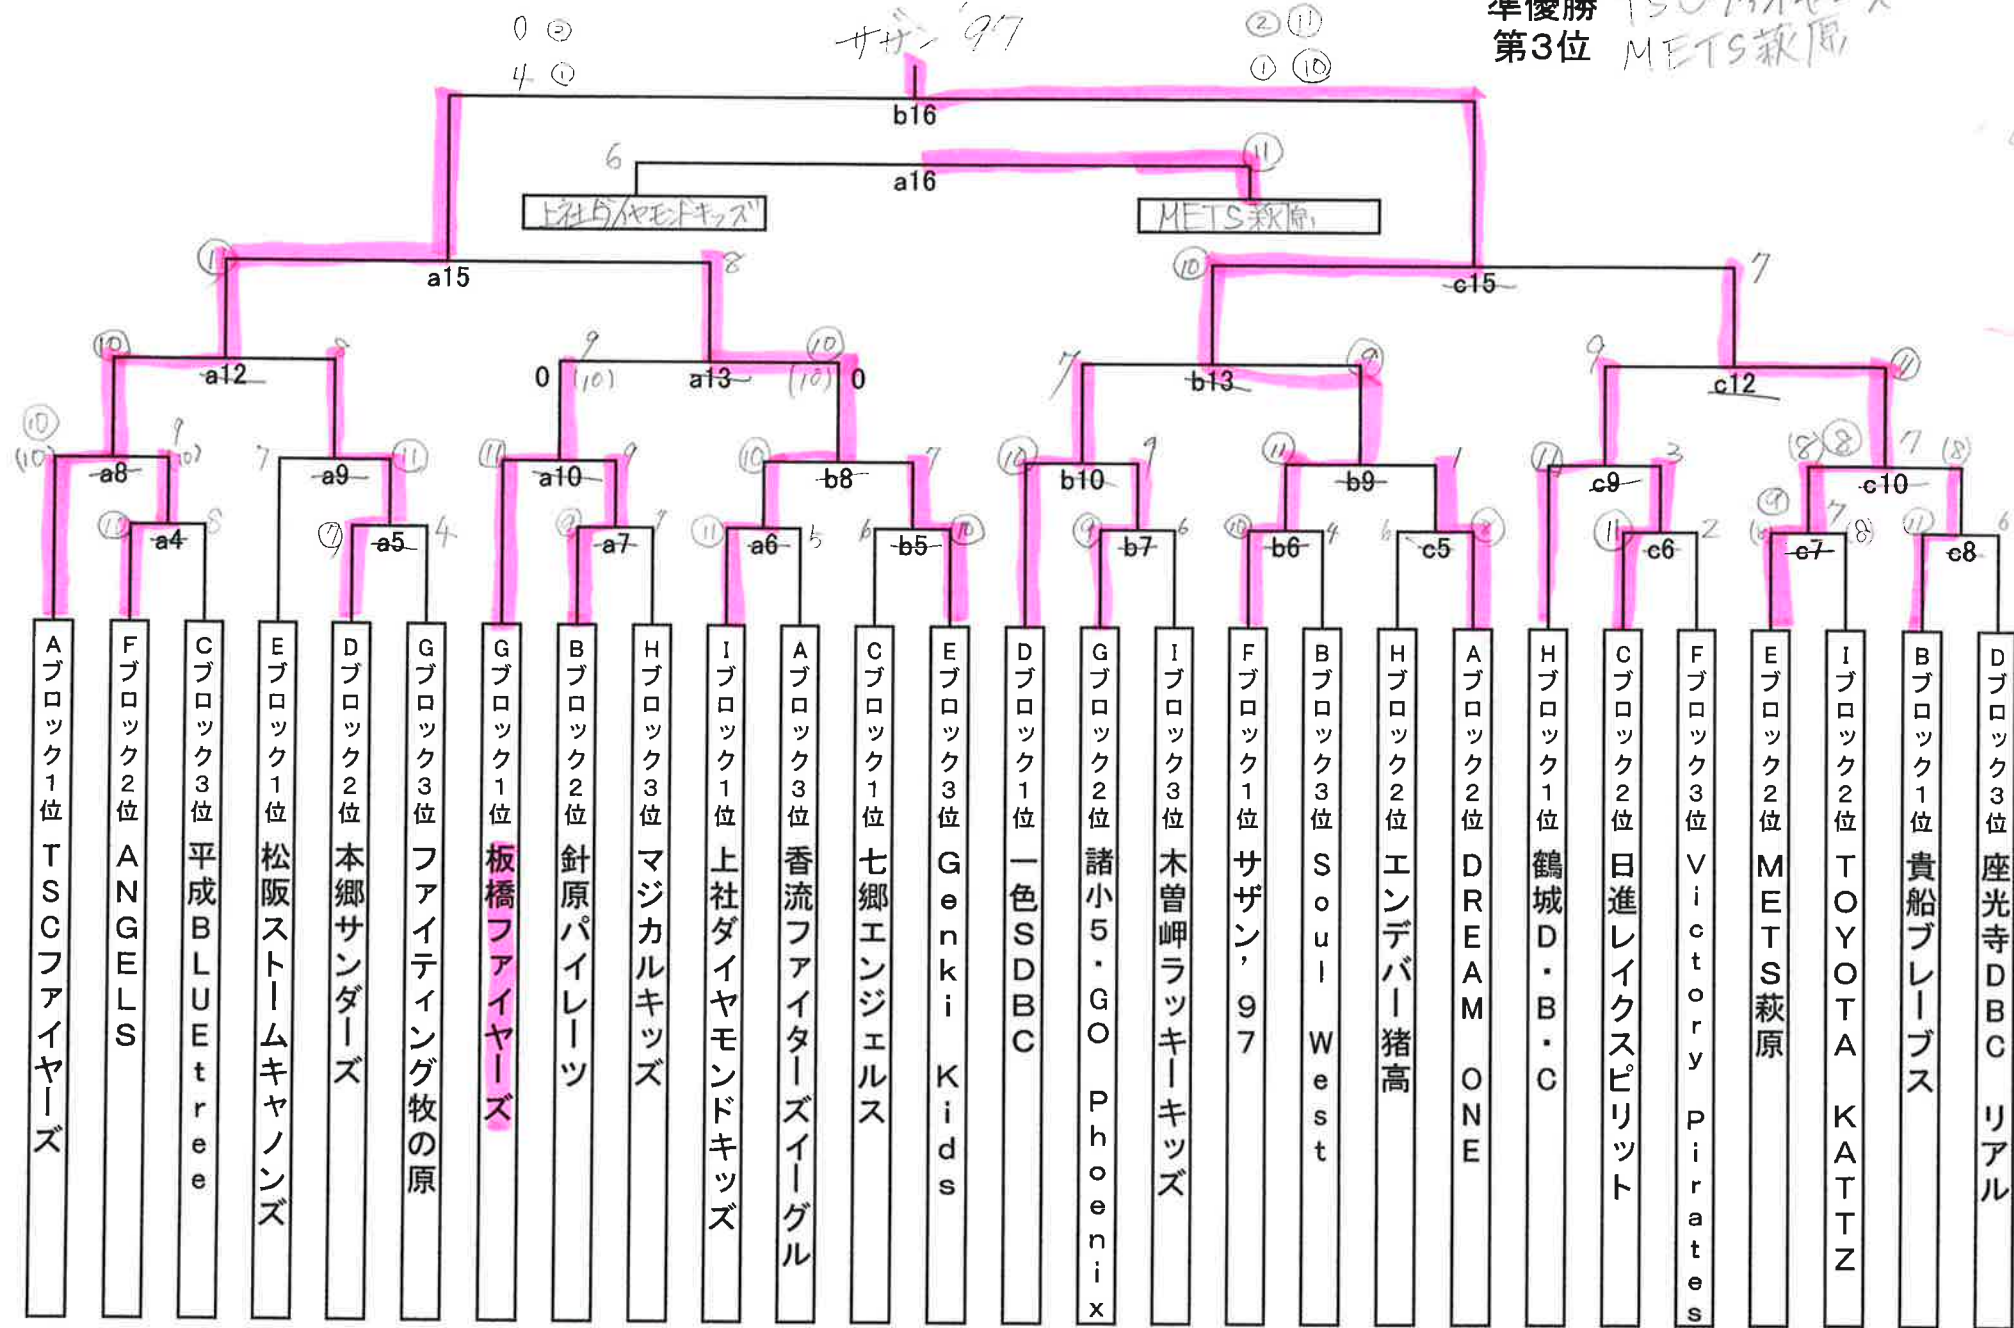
準優勝 TSCファイヤーズ
第3位 METS萩原

サザン'97

0 ②
4 ①
② ⑪
① ⑩

b16
6 ⑪
a16
上社ダイヤモンドキッズ
METS萩原

⑪ a15 8
⑩ c15 7

⑩ a12 9
9 a13 ⑩
0 (10) (10) 0
7 b13 ⑨
9 c12 ⑪

⑩ (10) a8 9 (10)
7 a9 ⑪
⑪ a10 9
⑩ b8 7
⑩ b10 9
⑪ b9 1
⑪ c9 3
(8) ⑧ c10 7 (8)

⑪ a4 8
⑦ a5 4
⑨ a7 7
⑪ a6 5
6 b5 ⑩
⑨ b7 6
⑩ b6 4
6 c5 ⑧
⑪ c6 2
⑨ c7 7 (8)
⑪ c8 6

Aブロック1位 TSCファイヤーズ
Fブロック2位 ANGELS
Cブロック3位 平成BLUEtree
Eブロック1位 松阪ストームキャノンズ
Dブロック2位 本郷サンダーズ
Gブロック3位 ファイティング牧の原
Gブロック1位 板橋ファイヤーズ
Bブロック2位 針原パイレーツ
Hブロック3位 マジカルキッズ
Iブロック1位 上社ダイヤモンドキッズ
Aブロック3位 香流ファイターズイーグル
Cブロック1位 七郷エンジェルス
Eブロック3位 Genki Kids
Dブロック1位 一色SDBC
Gブロック2位 諸小5・GO Phoenix
Iブロック3位 木曽岬ラッキーキッズ
Fブロック1位 サザン'97
Bブロック3位 Soul West
Hブロック2位 エンデバー猪高
Aブロック2位 DREAM ONE
Hブロック1位 鶴城D・B・C
Cブロック2位 日進レイクスピリット
Fブロック3位 Victory Pirates
Eブロック2位 METS萩原
Iブロック2位 TOYOTA KATTZ
Bブロック1位 貴船ブレーブス
Dブロック3位 座光寺DBCリアル